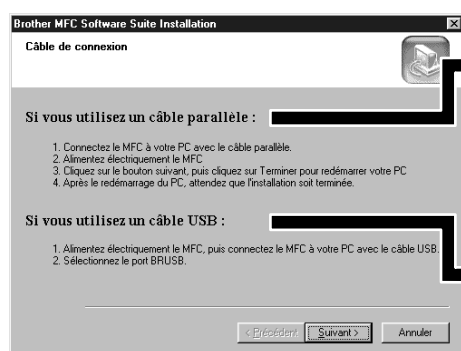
Brother MFC Software Suite Installation

Câble de connexion

Si vous utilisez un câble parallèle :

1. Connectez le MFC à votre PC avec le câble parallèle.
2. Alimentez électriquement le MFC
3. Cliquez sur le bouton suivant, puis cliquez sur Terminer pour redémarrer votre PC
4. Après le redémarrage du PC, attendez que l'installation soit terminée.

Si vous utilisez un câble USB :

1. Alimentez électriquement le MFC, puis connectez le MFC à votre PC avec le câble USB.
2. Sélectionnez le port BRUSB.

< Précédent | Suivant > | Annuler